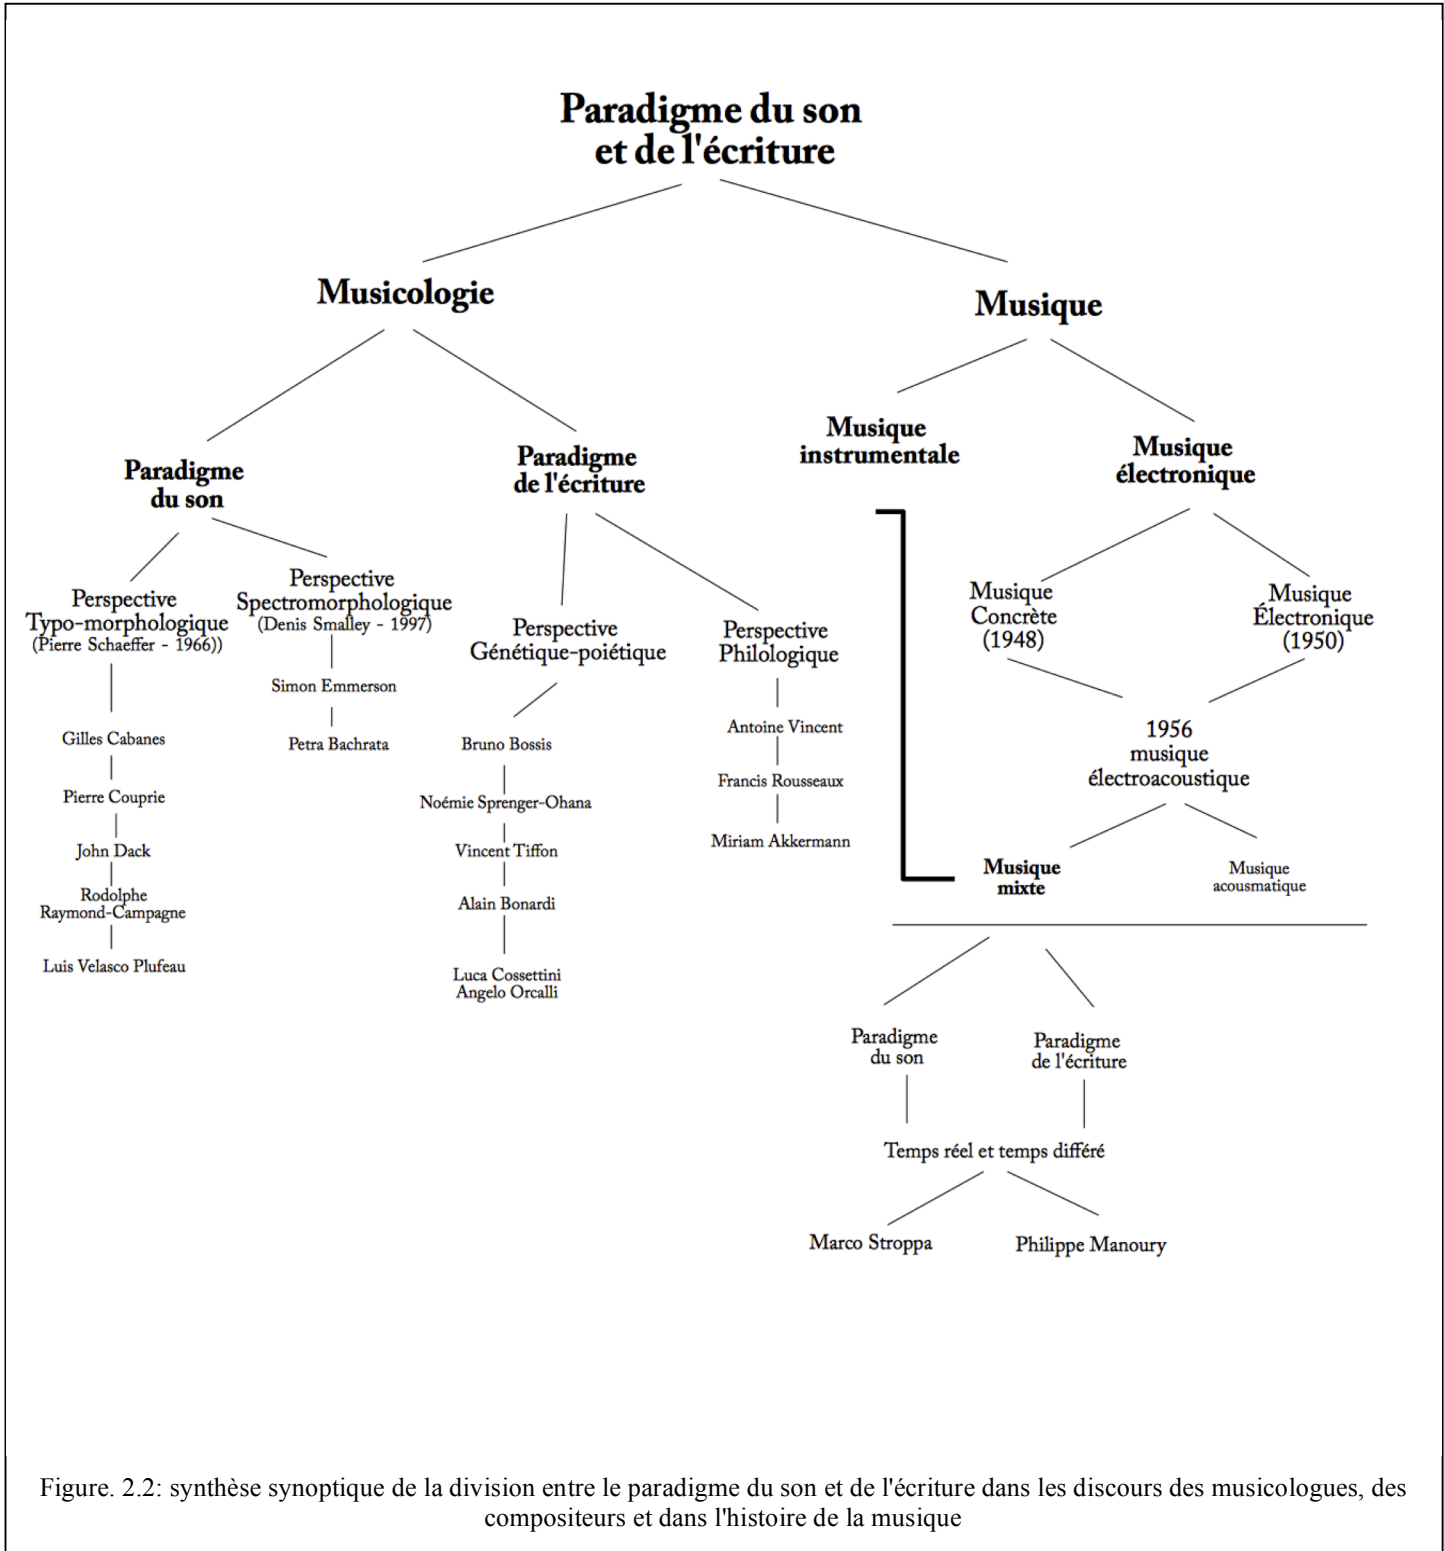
Paradigme du son et de l'écriture

Musicologie

Musique

Paradigme du son

Paradigme de l'écriture

Musique instrumentale

Musique électronique

Perspective Typo-morphologique (Pierre Schaeffer - 1966))

Gilles Cabanes

Pierre Couprie

John Dack

Rodolphe Raymond-Campagne

Luis Velasco Plufeau

Perspective Spectromorphologique (Denis Smalley - 1997)

Simon Emmerson

Petra Bachrata

Perspective Génétique-poiétique

Bruno Bossis

Noémie Sprenger-Ohana

Vincent Tiffon

Alain Bonardi

Luca Cossettini Angelo Orcalli

Perspective Philologique

Antoine Vincent

Francis Rousseaux

Miriam Akkermann

Musique Concrète (1948)

Musique Électronique (1950)

1956 musique électroacoustique

Musique mixte

Musique acousmatique

Paradigme du son

Paradigme de l'écriture

Temps réel et temps différé

Marco Stroppa

Philippe Manoury

Figure. 2.2: synthèse synoptique de la division entre le paradigme du son et de l'écriture dans les discours des musicologues, des compositeurs et dans l'histoire de la musique